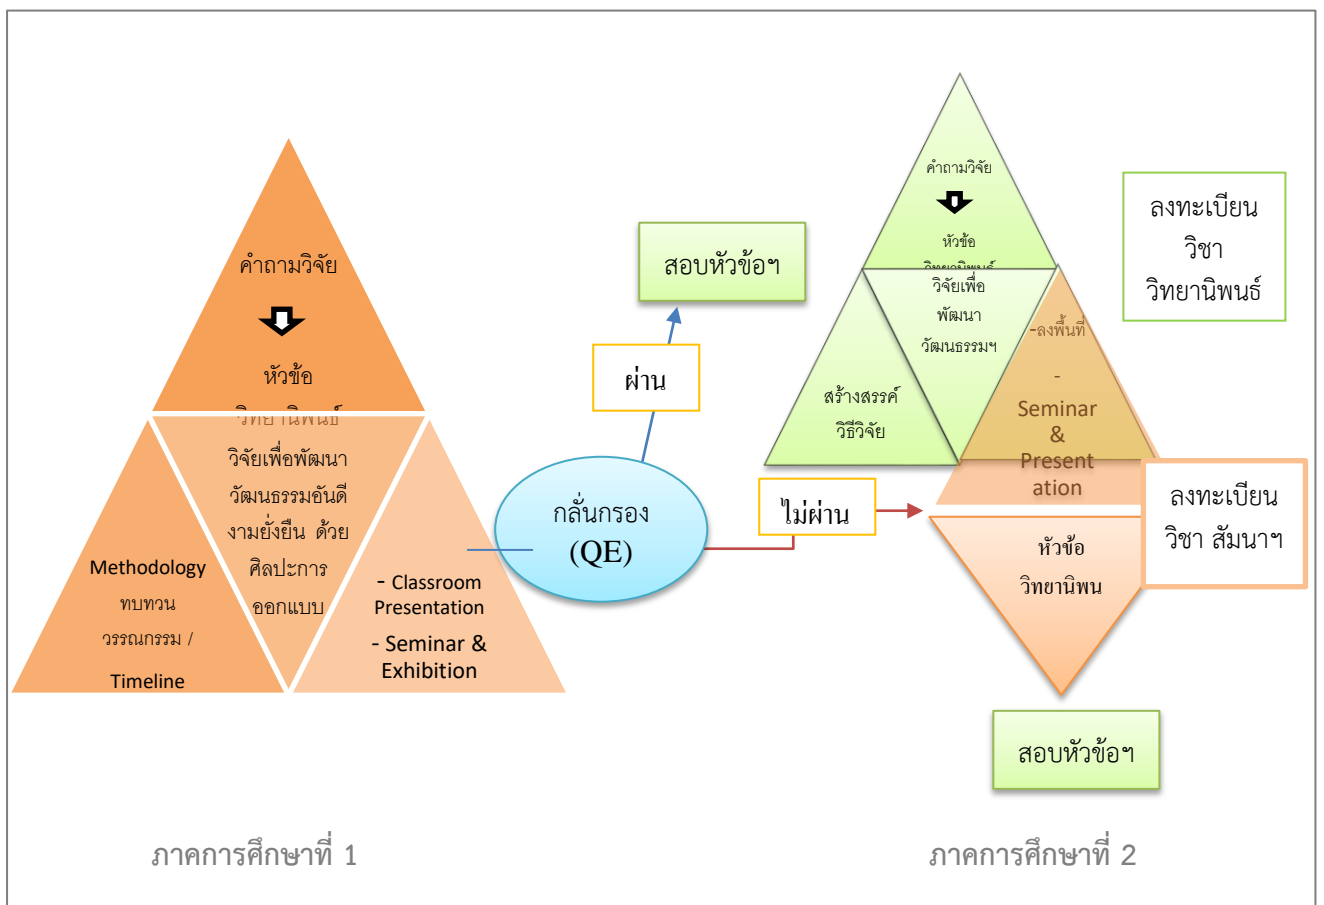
คำถามวิจัย

หัวข้อ

วิทยานิพนธ์

วิจัยเพื่อพัฒนา วัฒนธรรมอันดี งามยั่งยืน ด้วย ศิลปะการ ออกแบบ

Methodology ทบทวน วรรณกรรม / Timeline

- Classroom Presentation

- Seminar & Exhibition

สอบหัวข้อฯ

ผ่าน

กลั่นกรอง (QE)

ไม่ผ่าน

คำถามวิจัย

หัวข้อ

วิทยานิพนธ์

วิจัยเพื่อ พัฒนา วัฒนธรรมฯ

สร้างสรรค์ วิธีวิจัย

-ลงพื้นที่

-

Seminar & Presentation

ลงทะเบียน วิชา วิทยานิพนธ์

ลงทะเบียน วิชา สัมนาฯ

หัวข้อ วิทยานิพน

สอบหัวข้อฯ

ภาคการศึกษาที่ 1

ภาคการศึกษาที่ 2